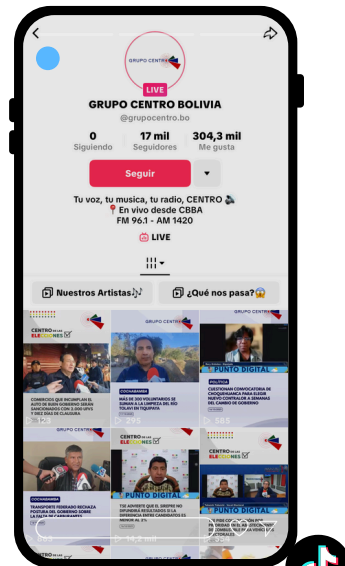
GRUPO CENTRO
LIVE
GRUPO CENTRO BOLIVIA
@grupocentro.bo
0
Siguiendo
17 mil
Seguidores
304,3 mil
Me gusta
Seguir
Tu voz, tu musica, tu radio, CENTRO �among
📍En vivo desde CBBA
FM 96.1 - AM 1420
LIVE
Nuestros Artistas🎶
¿Qué nos pasa?😱
CENTRO ELECCIONES
COMERCIOS QUE INCUMPLAN EL AUTO DE BUEN GOBIERNO SERÁN SANCIONADOS CON 3.000 UFVS Y DIEZ DÍAS DE CLAUSURA
GRUPO CENTRO
COCHABAMBA
MÁS DE 300 VOLUNTARIOS SE SUMAN A LA LIMPIEZA DEL RÍO TOLAVI EN TIQUIPAYA
299
GRUPO CENTRO
PUNTO DIGITAL
POLÍTICA
CUESTIONAN CONVOCATORIA DE CHOQUEHUANCA PARA ELEGIR NUEVO CONTRALOR A SEMANAS DEL CAMBIO DE GOBIERNO
COCHABAMBA
TRANSPORTE FEDERADO RECHAZA POSTURA DEL GOBIERNO SOBRE LA FALTA DE CARBURANTES
CENTRO ELECCIONES
PUNTO DIGITAL
TSE ADVIERTE QUE EL DIFERENCIA ENTRE CANDIDATOS ES MENOR AL 2%
14,3 mil
CENTRO ELECCIONES